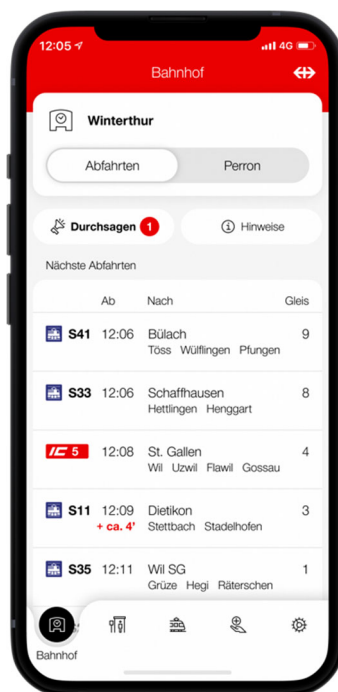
12:05 4G

Bahnhof

Winterthur

Abfahrten
Perron

Durchsagen 1
Hinweise

Nächste Abfahrten

| | Ab | Nach | Gleis |
|---|---|---|---|
| S41 | 12:06 | Bülach<br>Töss Wülflingen Pfungen | 9 |
| S33 | 12:06 | Schaffhausen<br>Hettlingen Henggart | 8 |
| IC 5 | 12:08 | St. Gallen<br>Wil Uzwil Flawil Gossau | 4 |
| S11 | 12:09<br>+ ca. 4' | Dietikon<br>Stettbach Stadelhofen | 3 |
| S35 | 12:11 | Wil SG<br>Grüze Hegi Räterschen | 1 |

Bahnhof